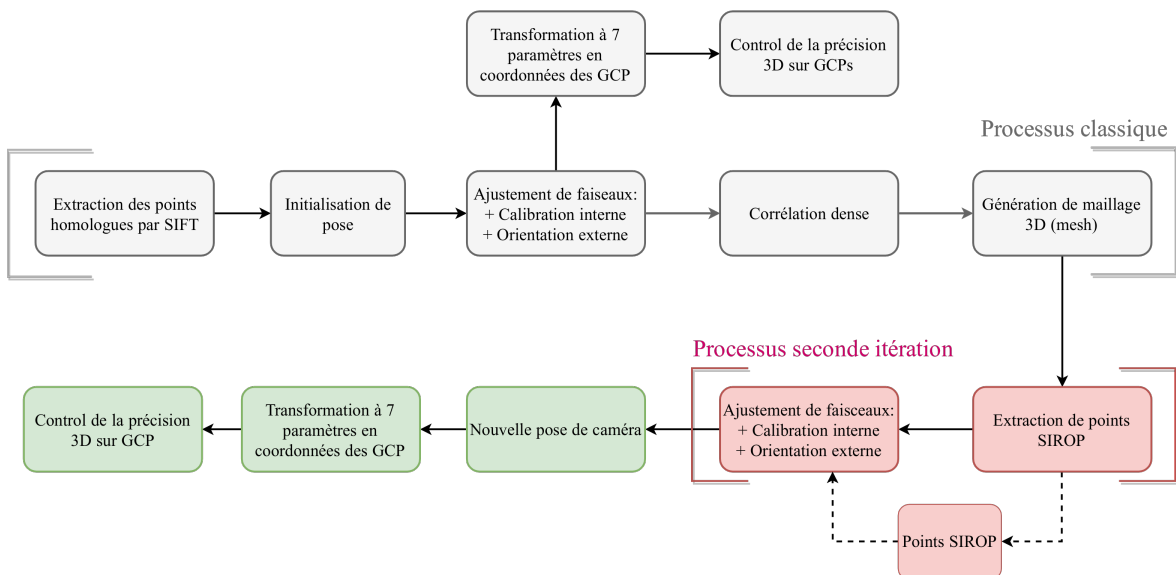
Transformation à 7 paramètres en coordonnées des GCP

Control de la précision 3D sur GCPs

Processus classique

Extraction des points homologues par SIFT

Initialisation de pose

Ajustement de faiseaux: + Calibration interne + Orientation externe

Corrélation dense

Génération de maillage 3D (mesh)

Processus seconde itération

Control de la précision 3D sur GCP

Transformation à 7 paramètres en coordonnées des GCP

Nouvelle pose de caméra

Ajustement de faisceaux: + Calibration interne + Orientation externe

Extraction de points SIROP

Points SIROP